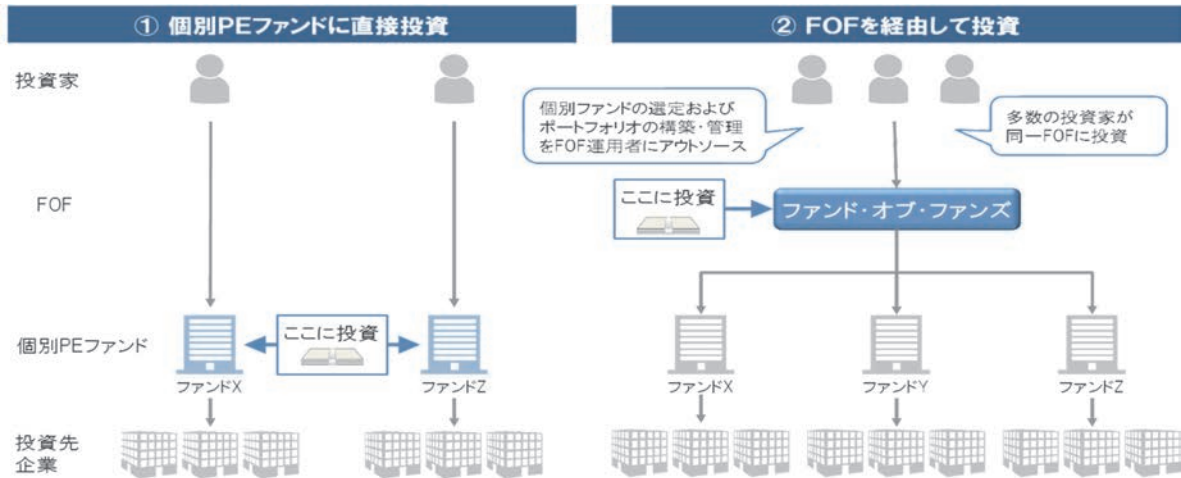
① 個別PEファンドに直接投資

② FOFを経由して投資

投資家

個別ファンドの選定およびポートフォリオの構築・管理をFOF運用者にアウトソース

多数の投資家が同一FOFに投資

FOF

ここに投資

ファンド・オブ・ファンズ

個別PEファンド

ここに投資

ファンドX

ファンドZ

ファンドX

ファンドY

ファンドZ

投資先企業